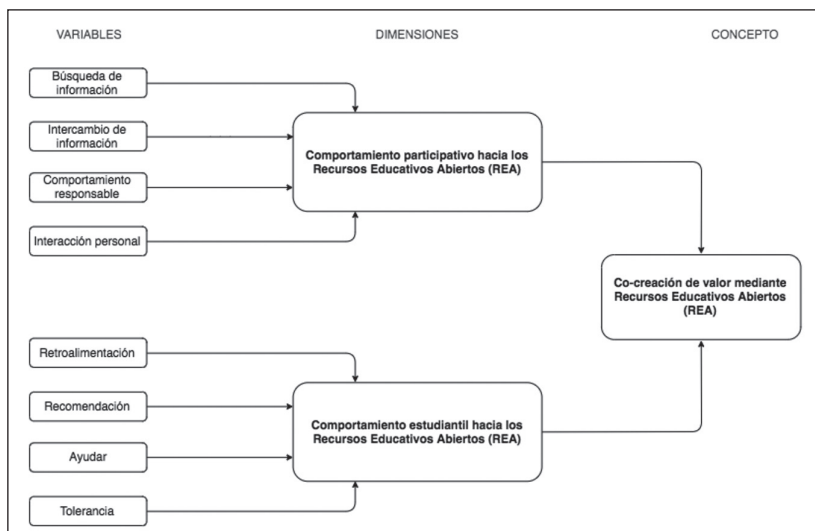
VARIABLES

DIMENSIONES

CONCEPTO

Búsqueda de información

Intercambio de información

Comportamiento responsable

Interacción personal

Comportamiento participativo hacia los Recursos Educativos Abiertos (REA)

Co-creación de valor mediante Recursos Educativos Abiertos (REA)

Retroalimentación

Recomendación

Ayudar

Tolerancia

Comportamiento estudiantil hacia los Recursos Educativos Abiertos (REA)